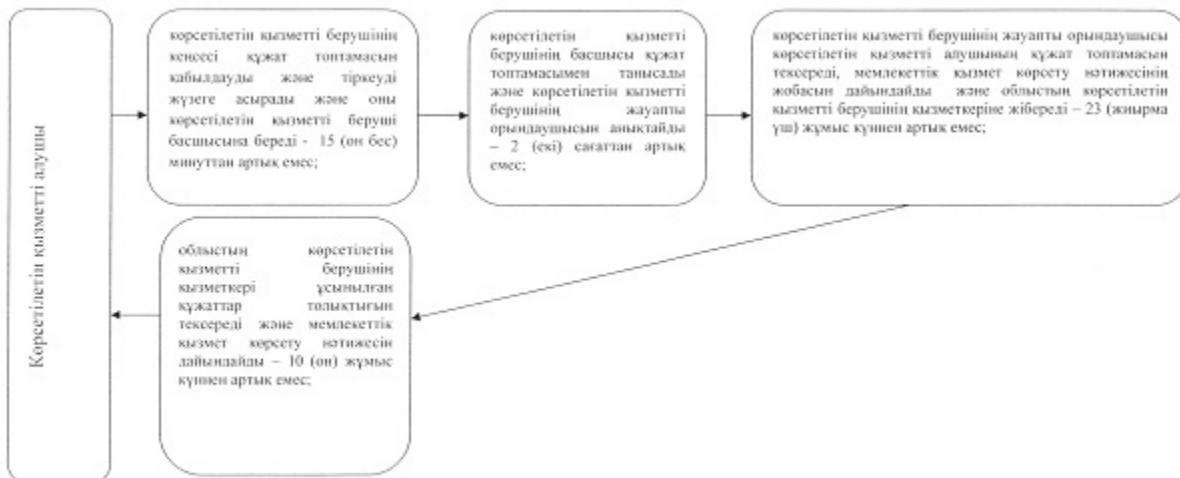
Көрсетілетін қызметті алушы

көрсетілетін қызметті берушінің кеңсесі құжат топтамасын қабылдауды және тіркеуді жүзеге асырады және оны көрсетілетін қызметті беруші басшысына береді - 15 (он бес) минуттан артық емес;

көрсетілетін қызметті берушінің басшысы құжат топтамасымен танысады және көрсетілетін қызметті берушінің жауапты орындаушысын анықтайды – 2 (екі) сағаттан артық емес;

көрсетілетін қызметті берушінің жауапты орындаушысы көрсетілетін қызметті алушының құжат топтамасын тексереді, мемлекеттік қызмет көрсету нәтижесінің жобасын дайындайды және облыстың көрсетілетін қызметті берушінің қызметкеріне жібереді – 23 (жиырма үш) жұмыс күннен артық емес;

облыстың көрсетілетін қызметті берушінің қызметкері ұсынылған құжаттар толықтығын тексереді және мемлекеттік қызмет көрсету нәтижесін дайындайды – 10 (он) жұмыс күннен артық емес;